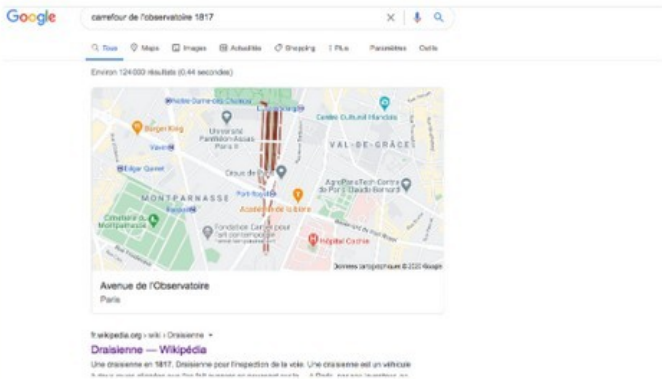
Google

carrefour de l'observatoire 1817

Tous Maps Images Actualités Shopping Plus Paramètres Outils

Environ 124 000 résultats (0,44 secondes)

Notre-Dame-des-Champs
Burger King
Université Panthéon-Assas Paris II
Vavin
Edgar Quinet
Centre Culturel Mandala
VAL-DE-GRÂCE
Port-Royal
Académie de la bière
MONTPARNASSE
Cimetière du Montparnasse
Raspail
Fondation Cartier pour l'art contemporain
Hôpital Cochin
AgroParisTech Centre de Paris Claude Bernard
Données cartographiques ©2020 Google

Avenue de l'Observatoire
Paris

fr.wikipedia.org › wiki › Draisienne

Draisienne — Wikipédia

Une draisienne en 1817. Draisienne pour l'inspection de la voie. Une draisienne est un véhicule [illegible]